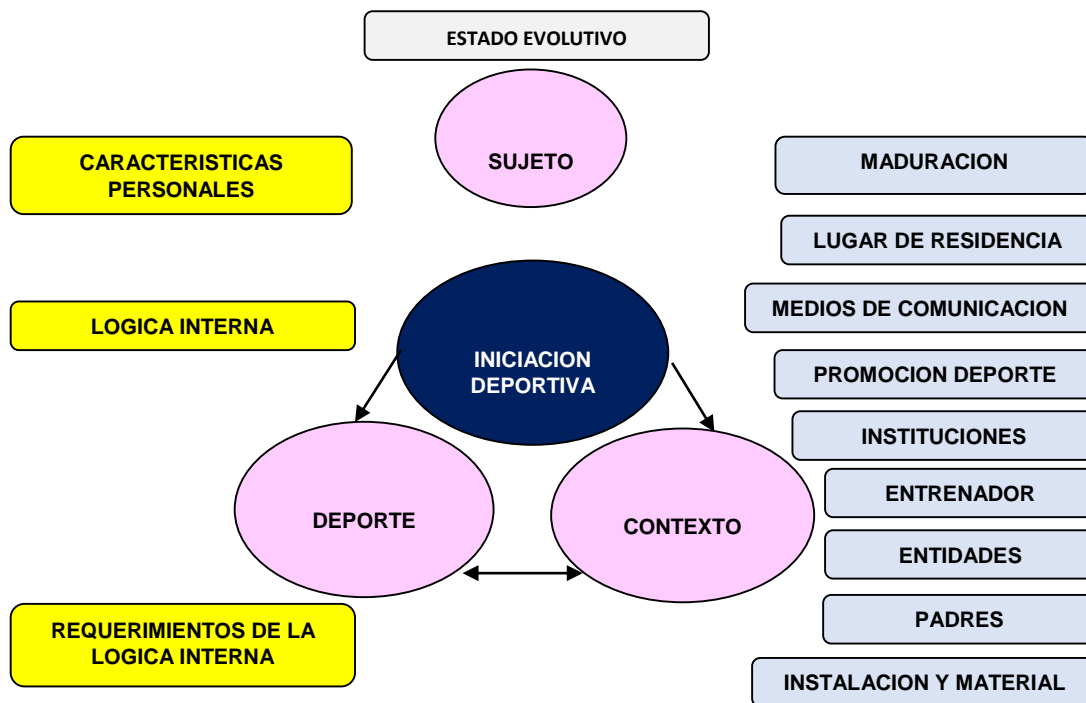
ESTADO EVOLUTIVO

SUJETO

CARACTERISTICAS PERSONALES

MADURACION

LUGAR DE RESIDENCIA

MEDIOS DE COMUNICACION

LOGICA INTERNA

INICIACION DEPORTIVA

PROMOCION DEPORTE

INSTITUCIONES

ENTRENADOR

DEPORTE

CONTEXTO

ENTIDADES

PADRES

REQUERIMIENTOS DE LA LOGICA INTERNA

INSTALACION Y MATERIAL